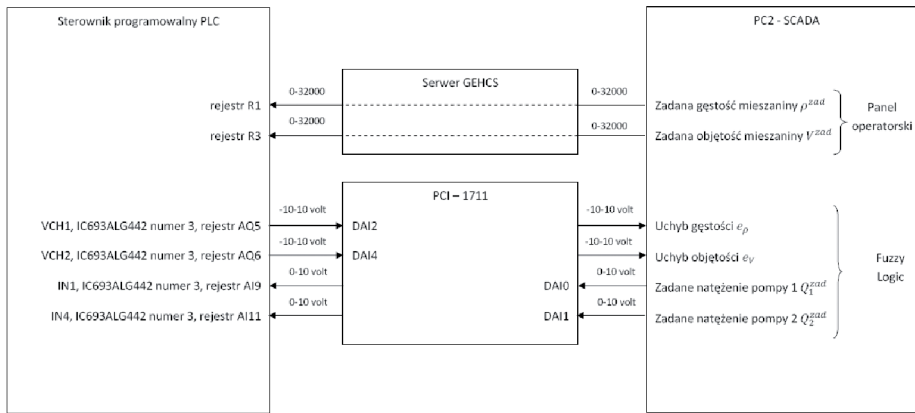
Sterownik programowalny PLC

PC2 - SCADA

Serwer GEHCS

0-32000

0-32000

rejestr R1

Zadana gęstość mieszaniny $\rho^{zad}$

0-32000

0-32000

rejestr R3

Zadana objętość mieszaniny $V^{zad}$

Panel operatorski

PCI – 1711

-10-10 volt

-10-10 volt

VCH1, IC693ALG442 numer 3, rejestr AQ5

DAI2

Uchyb gęstości $e_{\rho}$

-10-10 volt

-10-10 volt

VCH2, IC693ALG442 numer 3, rejestr AQ6

DAI4

Uchyb objętości $e_V$

0-10 volt

0-10 volt

IN1, IC693ALG442 numer 3, rejestr AI9

DAI0

Zadane natężenie pompy 1 $Q_1^{zad}$

0-10 volt

0-10 volt

IN4, IC693ALG442 numer 3, rejestr AI11

DAI1

Zadane natężenie pompy 2 $Q_2^{zad}$

Fuzzy Logic